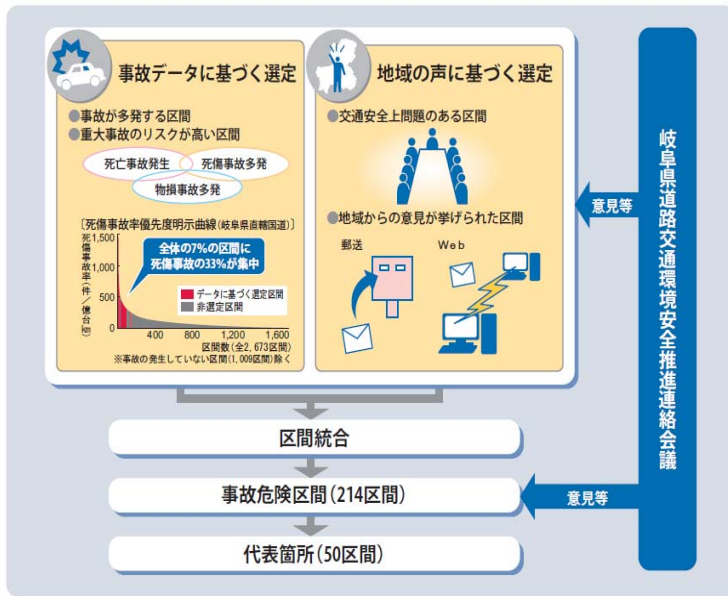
事故データに基づく選定

●事故が多発する区間
●重大事故のリスクが高い区間

死亡事故発生
死傷事故多発
物損事故多発

〔死傷事故率優先度明示曲線（岐阜県直轄国道）〕

死傷事故率（件／億台キロ）

1,000
500
0

全体の7%の区間に死傷事故の33%が集中

データに基づく選定区間
非選定区間

400　800　1,200　1,600
区間数（全2,673区間）
※事故の発生していない区間（1,009区間）除く

地域の声に基づく選定

●交通安全上問題のある区間

●地域からの意見が挙げられた区間

郵送
Web

意見等

岐阜県道路交通環境安全推進連絡会議

区間統合

事故危険区間（214区間）

意見等

代表箇所（50区間）